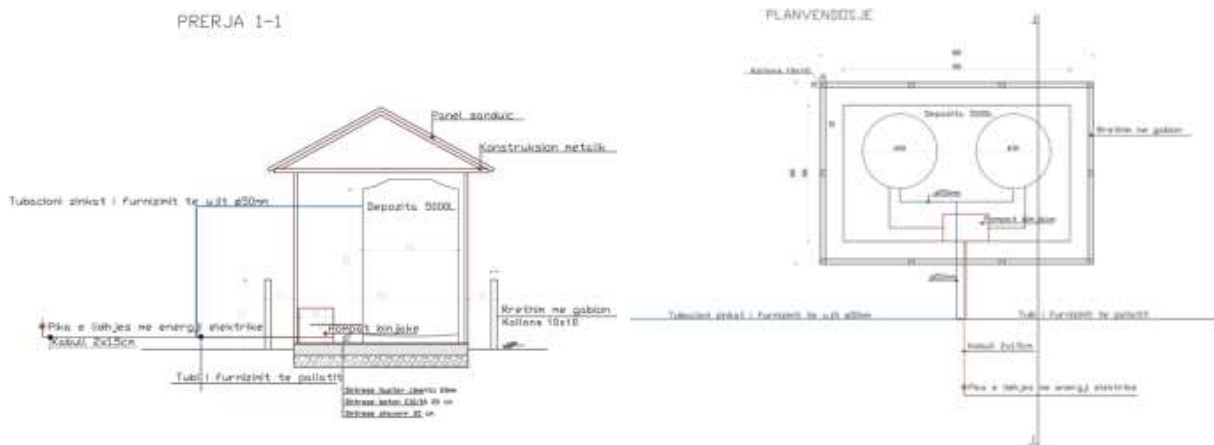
PRERJA 1-1

Panel sanduic

Konstruksion metalik

Tubacioni zinkat i furnizimit te ujit ø50mm

Depozita 5000L

Rrethim me gabion

Kollona 10x10

Pika e lidhjes me energji elektrike

Kabulli 2x15cm

Kompakt binjake

Tubi i furnizimit te pollotit

Shtresa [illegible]

Shtresa beton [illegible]

Shtresa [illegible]

PLANVENDOSJE

Kollona 10x10

Depozita 5000L

Rrethim me gabion

ø50mm

Kompakt binjake

ø50mm

Tubacioni zinkat i furnizimit te ujit ø50mm

Tubi i furnizimit te pollotit

Kabulli 2x15cm

Pika e lidhjes me energji elektrike